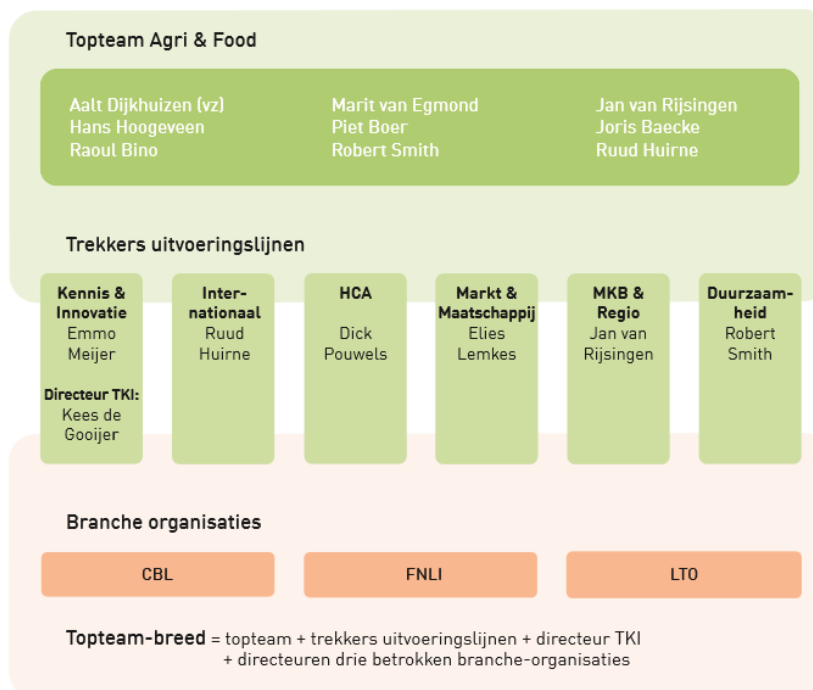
Topteam Agri & Food

Aalt Dijkhuizen (vz)
Hans Hoogeveen
Raoul Bino

Marit van Egmond
Piet Boer
Robert Smith

Jan van Rijsingen
Joris Baecke
Ruud Huirne

Trekkers uitvoeringslijnen

Kennis & Innovatie
Emmo Meijer

Directeur TKI:
Kees de Gooijer

Internationaal
Ruud Huirne

HCA
Dick Pouwels

Markt & Maatschappij
Elies Lemkes

MKB & Regio
Jan van Rijsingen

Duurzaamheid
Robert Smith

Branche organisaties

CBL

FNLI

LTO

Topteam-breed = topteam + trekkers uitvoeringslijnen + directeur TKI + directeuren drie betrokken branche-organisaties